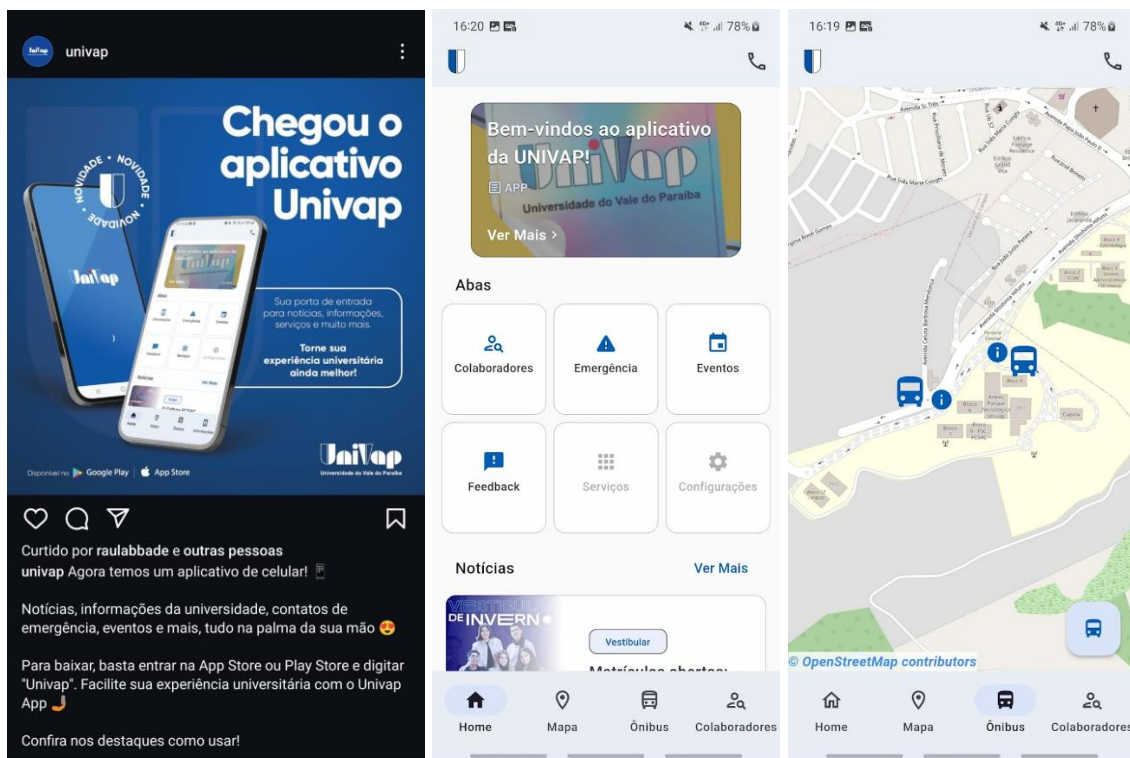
univap

Chegou o aplicativo Univap

NOVIDADE • NOVIDADE • NOVIDADE

UniVap

Sua porta de entrada para notícias, informações, serviços e muito mais.

Torne sua experiência universitária ainda melhor!

UniVap
Universidade do Vale do Paraíba

Disponível no Google Play | App Store

Curtido por raulabbade e outras pessoas

univap Agora temos um aplicativo de celular! 📱

Notícias, informações da universidade, contatos de emergência, eventos e mais, tudo na palma da sua mão 😍

Para baixar, basta entrar na App Store ou Play Store e digitar "Univap". Facilite sua experiência universitária com o Univap App 🤳

Confira nos destaques como usar!

16:20 78%

Bem-vindos ao aplicativo da UNIVAP!
APP
Ver Mais >

Abas

Colaboradores
Emergência
Eventos
Feedback
Serviços
Configurações

Notícias
Ver Mais

VESTIBULAR DE INVERNO
Vestibular
Matrículas abertas:

Home
Mapa
Ônibus
Colaboradores

16:19 78%

Avenida Shishima Hifumi
Rua Paraibuna
© OpenStreetMap contributors

Home
Mapa
Ônibus
Colaboradores